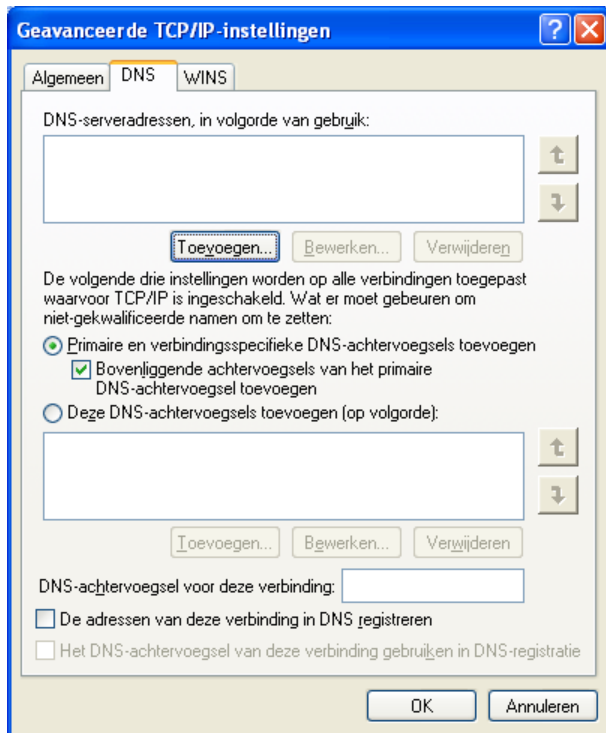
Geavanceerde TCP/IP-instellingen

Algemeen | DNS | WINS

DNS-serveradressen, in volgorde van gebruik:

Toevoegen... | Bewerken... | Verwijderen

De volgende drie instellingen worden op alle verbindingen toegepast waarvoor TCP/IP is ingeschakeld. Wat er moet gebeuren om niet-gekwalificeerde namen om te zetten:

Primaire en verbindingsspecifieke DNS-achtervoegsels toevoegen

Bovenliggende achtervoegsels van het primaire DNS-achtervoegsel toevoegen

Deze DNS-achtervoegsels toevoegen (op volgorde):

Toevoegen... | Bewerken... | Verwijderen

DNS-achtervoegsel voor deze verbinding:

De adressen van deze verbinding in DNS registreren

Het DNS-achtervoegsel van deze verbinding gebruiken in DNS-registratie

OK | Annuleren